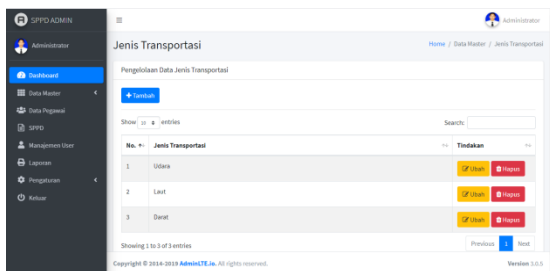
SPPD ADMIN

Administrator

Dashboard

Data Master

Data Pegawai

SPPD

Manajemen User

Laporan

Pengaturan

Keluar

≡

Administrator

Jenis Transportasi

Home / Data Master / Jenis Transportasi

Pengelolaan Data Jenis Transportasi

+ Tambah

Show 10 entries

Search:

| No. | Jenis Transportasi | Tindakan |
|---|---|---|
| 1 | Udara | Ubah Hapus |
| 2 | Laut | Ubah Hapus |
| 3 | Darat | Ubah Hapus |

Showing 1 to 3 of 3 entries

Previous 1 Next

Copyright © 2014-2019 AdminLTE.io. All rights reserved.

Version 3.0.5